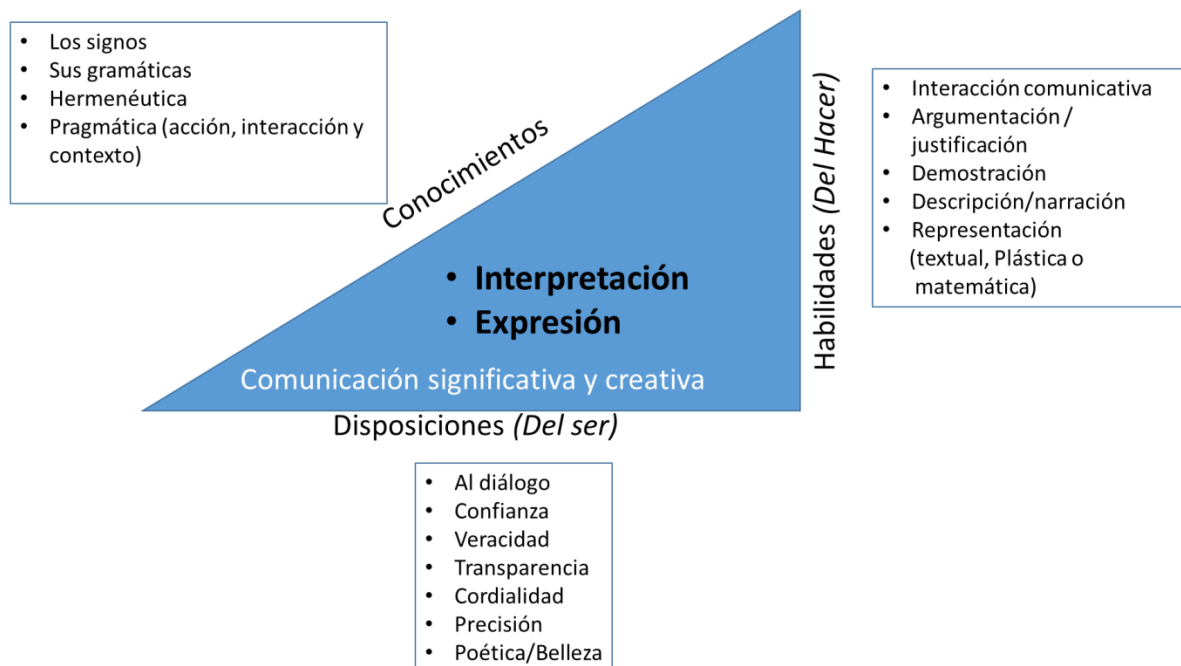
- Los signos
- Sus gramáticas
- Hermenéutica
- Pragmática (acción, interacción y contexto)

Conocimientos

- Interpretación
- Expresión

Comunicación significativa y creativa

Habilidades *(Del Hacer)*

- Interacción comunicativa
- Argumentación / justificación
- Demostración
- Descripción/narración
- Representación (textual, Plástica o matemática)

Disposiciones *(Del ser)*

- Al diálogo
- Confianza
- Veracidad
- Transparencia
- Cordialidad
- Precisión
- Poética/Belleza